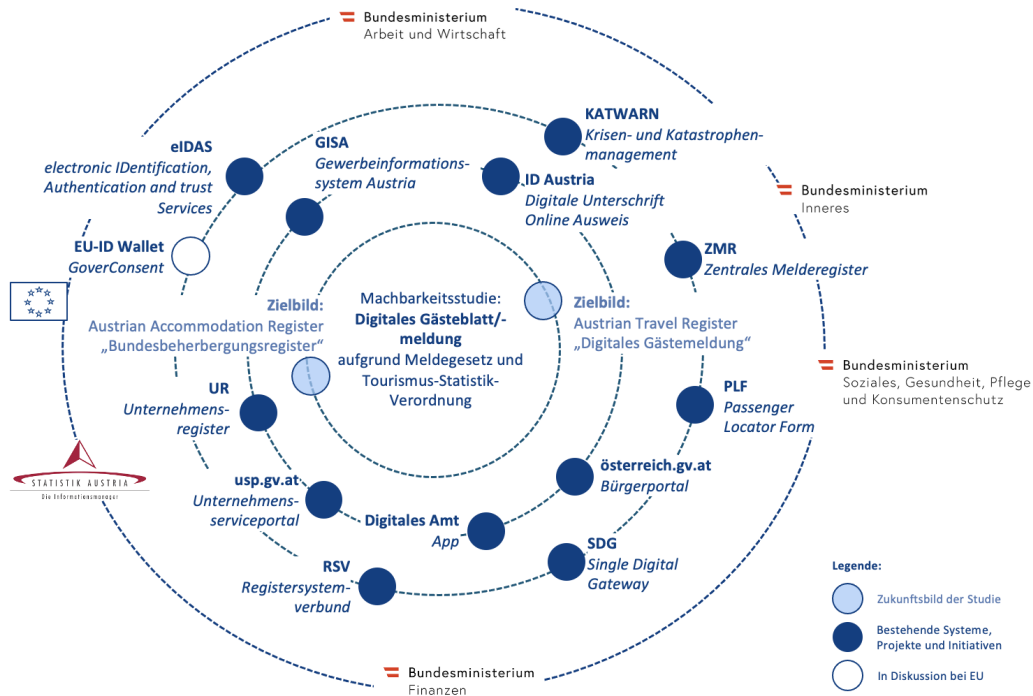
Bundesministerium
Arbeit und Wirtschaft

KATWARN
Krisen- und Katastrophenmanagement

GISA
Gewerbeinformationssystem Austria

eIDAS
electronic IDentification, Authentication and trust Services

ID Austria
Digitale Unterschrift
Online Ausweis

Bundesministerium
Inneres

EU-ID Wallet
GoverConsent

ZMR
Zentrales Melderegister

Zielbild:
Austrian Accommodation Register
„Bundesbeherbergungsregister"

Machbarkeitsstudie:
Digitales Gästeblatt/-meldung
aufgrund Meldegesetz und Tourismus-Statistik-Verordnung

Zielbild:
Austrian Travel Register
„Digitales Gästemeldung"

Bundesministerium
Soziales, Gesundheit, Pflege und Konsumentenschutz

UR
Unternehmensregister

PLF
Passenger Locator Form

STATISTIK AUSTRIA
Die Informationsmanager

usp.gv.at
Unternehmensserviceportal

österreich.gv.at
Bürgerportal

Digitales Amt
App

RSV
Registersystemverbund

SDG
Single Digital Gateway

Legende:
Zukunftsbild der Studie
Bestehende Systeme, Projekte und Initiativen
In Diskussion bei EU

Bundesministerium
Finanzen